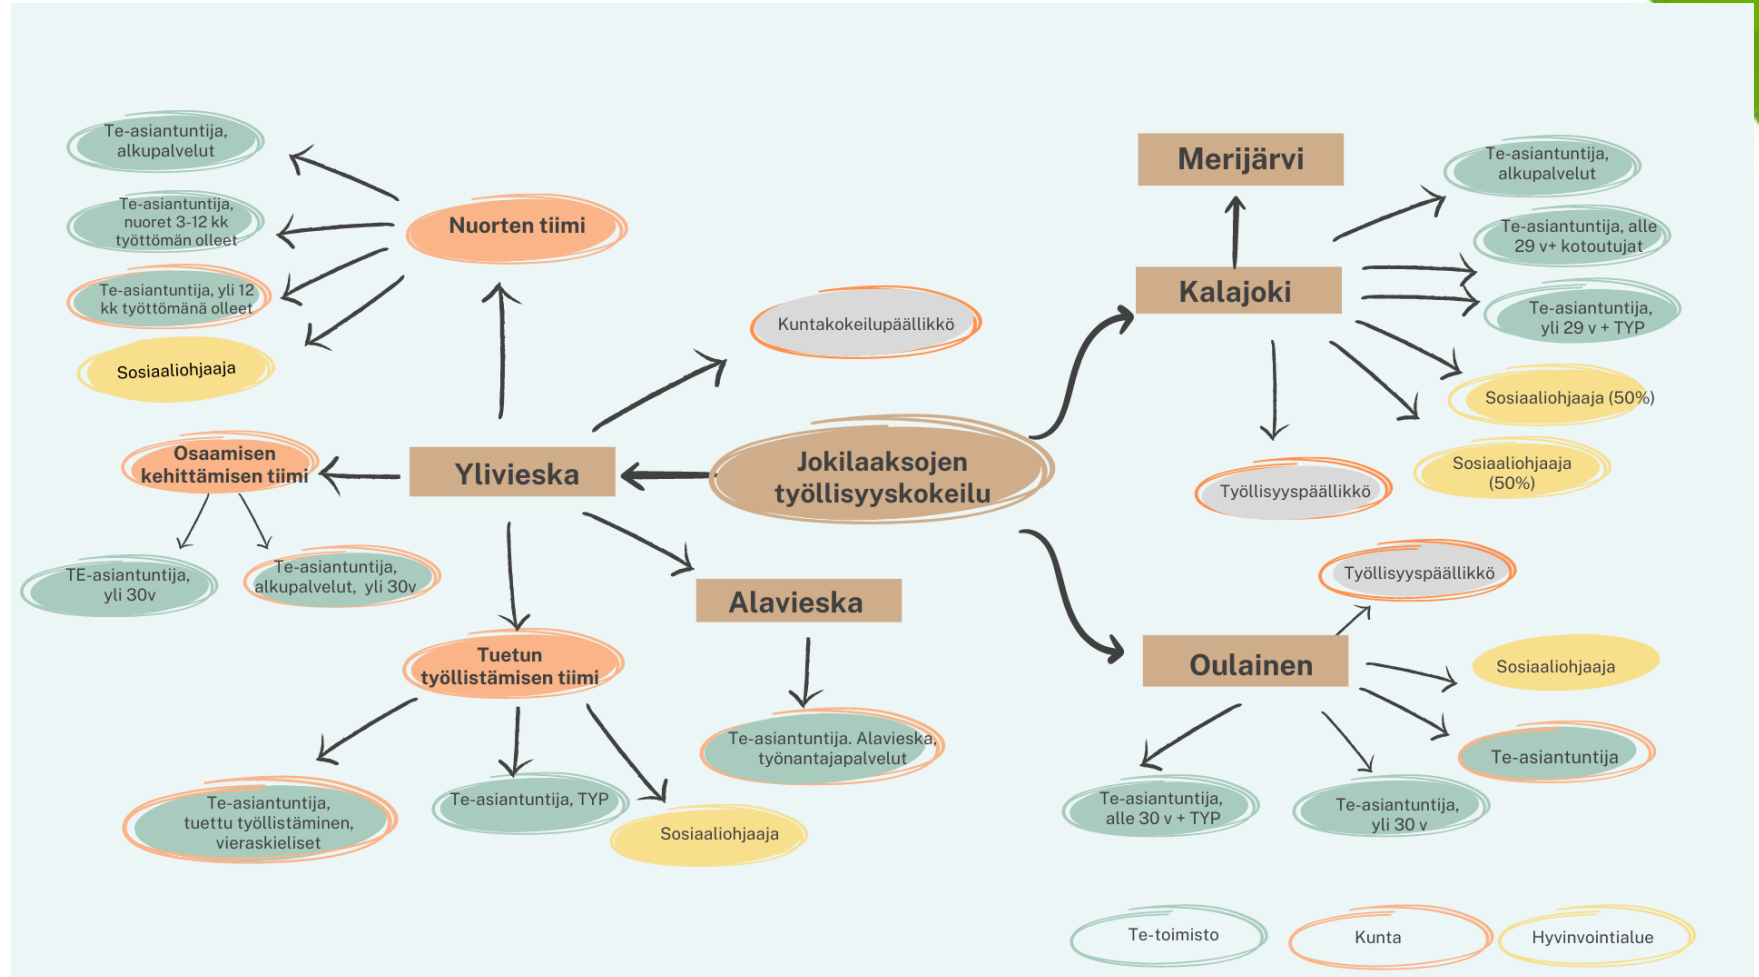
Jokilaaksojen työllisyyskokeilu

Ylivieska

Nuorten tiimi

Te-asiantuntija, alkupalvelut

Te-asiantuntija, nuoret 3-12 kk työttömän olleet

Te-asiantuntija, yli 12 kk työttömänä olleet

Sosiaaliohjaaja

Osaamisen kehittämisen tiimi

TE-asiantuntija, yli 30v

Te-asiantuntija, alkupalvelut, yli 30v

Tuetun työllistämisen tiimi

Te-asiantuntija, tuettu työllistäminen, vieraskieliset

Te-asiantuntija, TYP

Sosiaaliohjaaja

Kuntakokeilupäällikkö

Alavieska

Te-asiantuntija. Alavieska, työnantajapalvelut

Merijärvi

Kalajoki

Te-asiantuntija, alkupalvelut

Te-asiantuntija, alle 29 v+ kotoutujat

Te-asiantuntija, yli 29 v + TYP

Sosiaaliohjaaja (50%)

Sosiaaliohjaaja (50%)

Työllisyyspäällikkö

Oulainen

Työllisyyspäällikkö

Sosiaaliohjaaja

Te-asiantuntija

Te-asiantuntija, alle 30 v + TYP

Te-asiantuntija, yli 30 v

Te-toimisto

Kunta

Hyvinvointialue